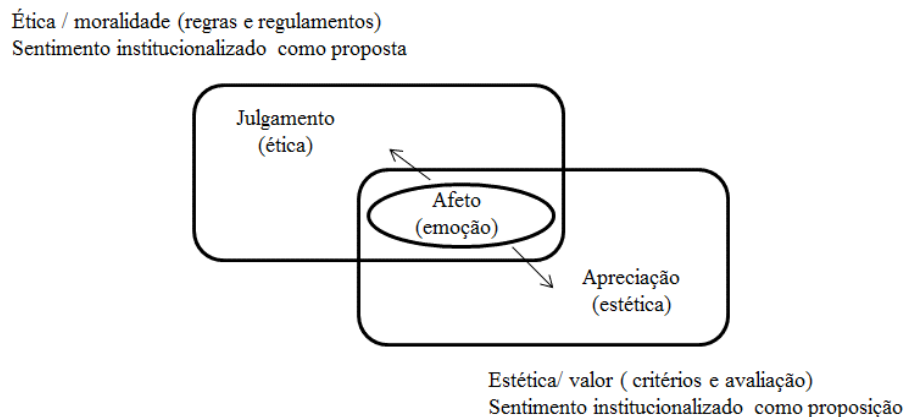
Ética / moralidade (regras e regulamentos)
Sentimento institucionalizado como proposta

Julgamento
(ética)

Afeto
(emoção)

Apreciação
(estética)

Estética/ valor ( critérios e avaliação)
Sentimento institucionalizado como proposição